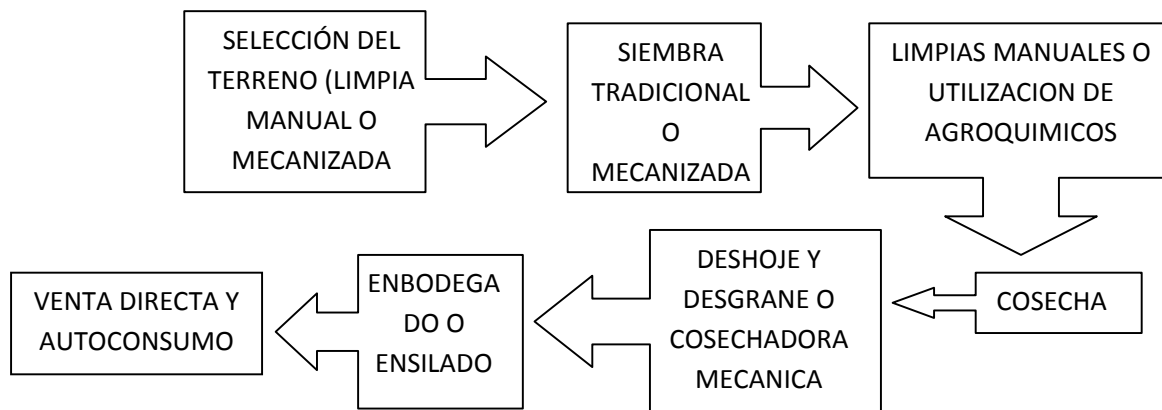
SELECCIÓN DEL TERRENO (LIMPIA MANUAL O MECANIZADA

SIEMBRA TRADICIONAL O MECANIZADA

LIMPIAS MANUALES O UTILIZACION DE AGROQUIMICOS

COSECHA

DESHOJE Y DESGRANE O COSECHADORA MECANICA

ENBODEGADO O ENSILADO

VENTA DIRECTA Y AUTOCONSUMO